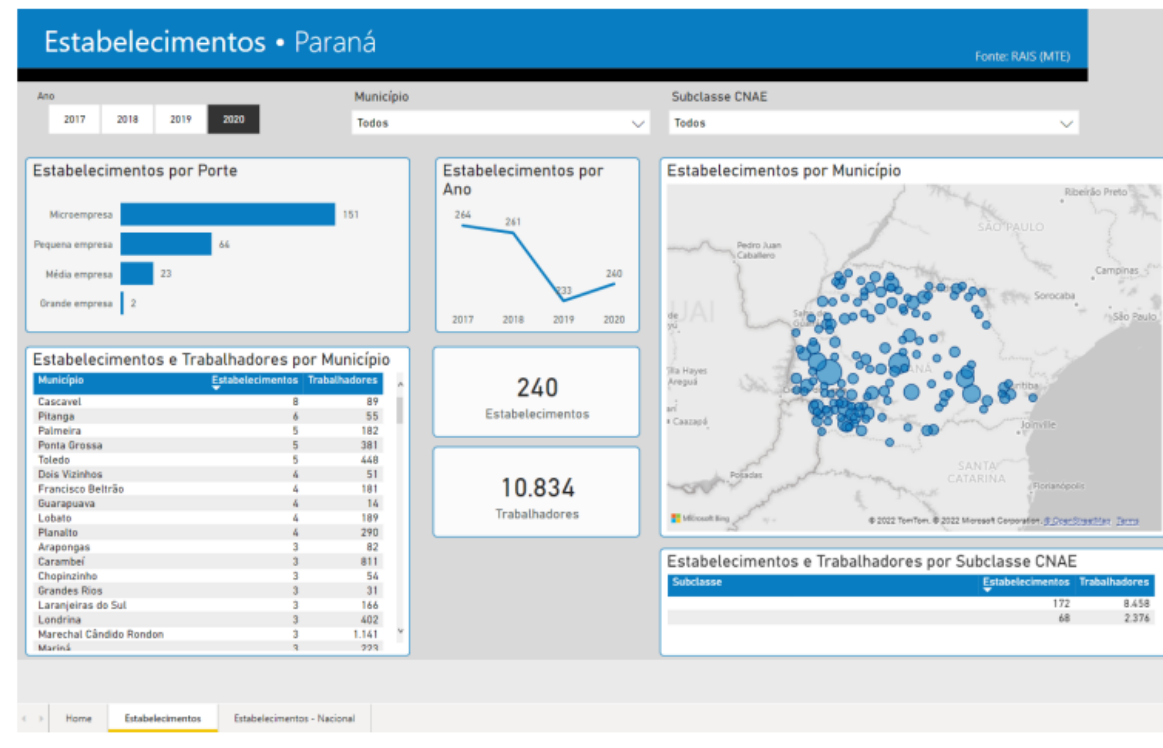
Estabelecimentos • Paraná

Fonte: RAIS (MTE)

Ano
2017 2018 2019 2020

Município
Todos

Subclasse CNAE
Todos

Estabelecimentos por Porte

Microempresa 151
Pequena empresa 66
Média empresa 23
Grande empresa 2

Estabelecimentos por Ano

264 261 233 240
2017 2018 2019 2020

Estabelecimentos por Município

Ribeirão Preto
SÃO PAULO
Pedro Juan Caballero
Campinas
Sorocaba
São Paulo
UAI
Villa Hayes
Areguá
Caazapá
PARANÁ
Curitiba
Joinville
Posadas
SANTA CATARINA
Florianópolis
Microsoft Bing
© 2022 TomTom, © 2022 Microsoft Corporation, © OpenStreetMap Terms

Estabelecimentos e Trabalhadores por Município

| Município | Estabelecimentos | Trabalhadores |
|---|---|---|
| Cascavel | 8 | 89 |
| Pitanga | 6 | 55 |
| Palmeira | 5 | 182 |
| Ponta Grossa | 5 | 381 |
| Toledo | 5 | 448 |
| Dois Vizinhos | 4 | 51 |
| Francisco Beltrão | 4 | 181 |
| Guarapuava | 4 | 14 |
| Lobato | 4 | 189 |
| Planalto | 4 | 290 |
| Arapongas | 3 | 82 |
| Carambeí | 3 | 811 |
| Chopinzinho | 3 | 54 |
| Grandes Rios | 3 | 31 |
| Laranjeiras do Sul | 3 | 166 |
| Londrina | 3 | 402 |
| Marechal Cândido Rondon | 3 | 1.141 |
| Maringá | 3 | 223 |

240
Estabelecimentos

10.834
Trabalhadores

Estabelecimentos e Trabalhadores por Subclasse CNAE

| Subclasse | Estabelecimentos | Trabalhadores |
|---|---|---|
| | 172 | 8.458 |
| | 68 | 2.376 |

Home | Estabelecimentos | Estabelecimentos - Nacional